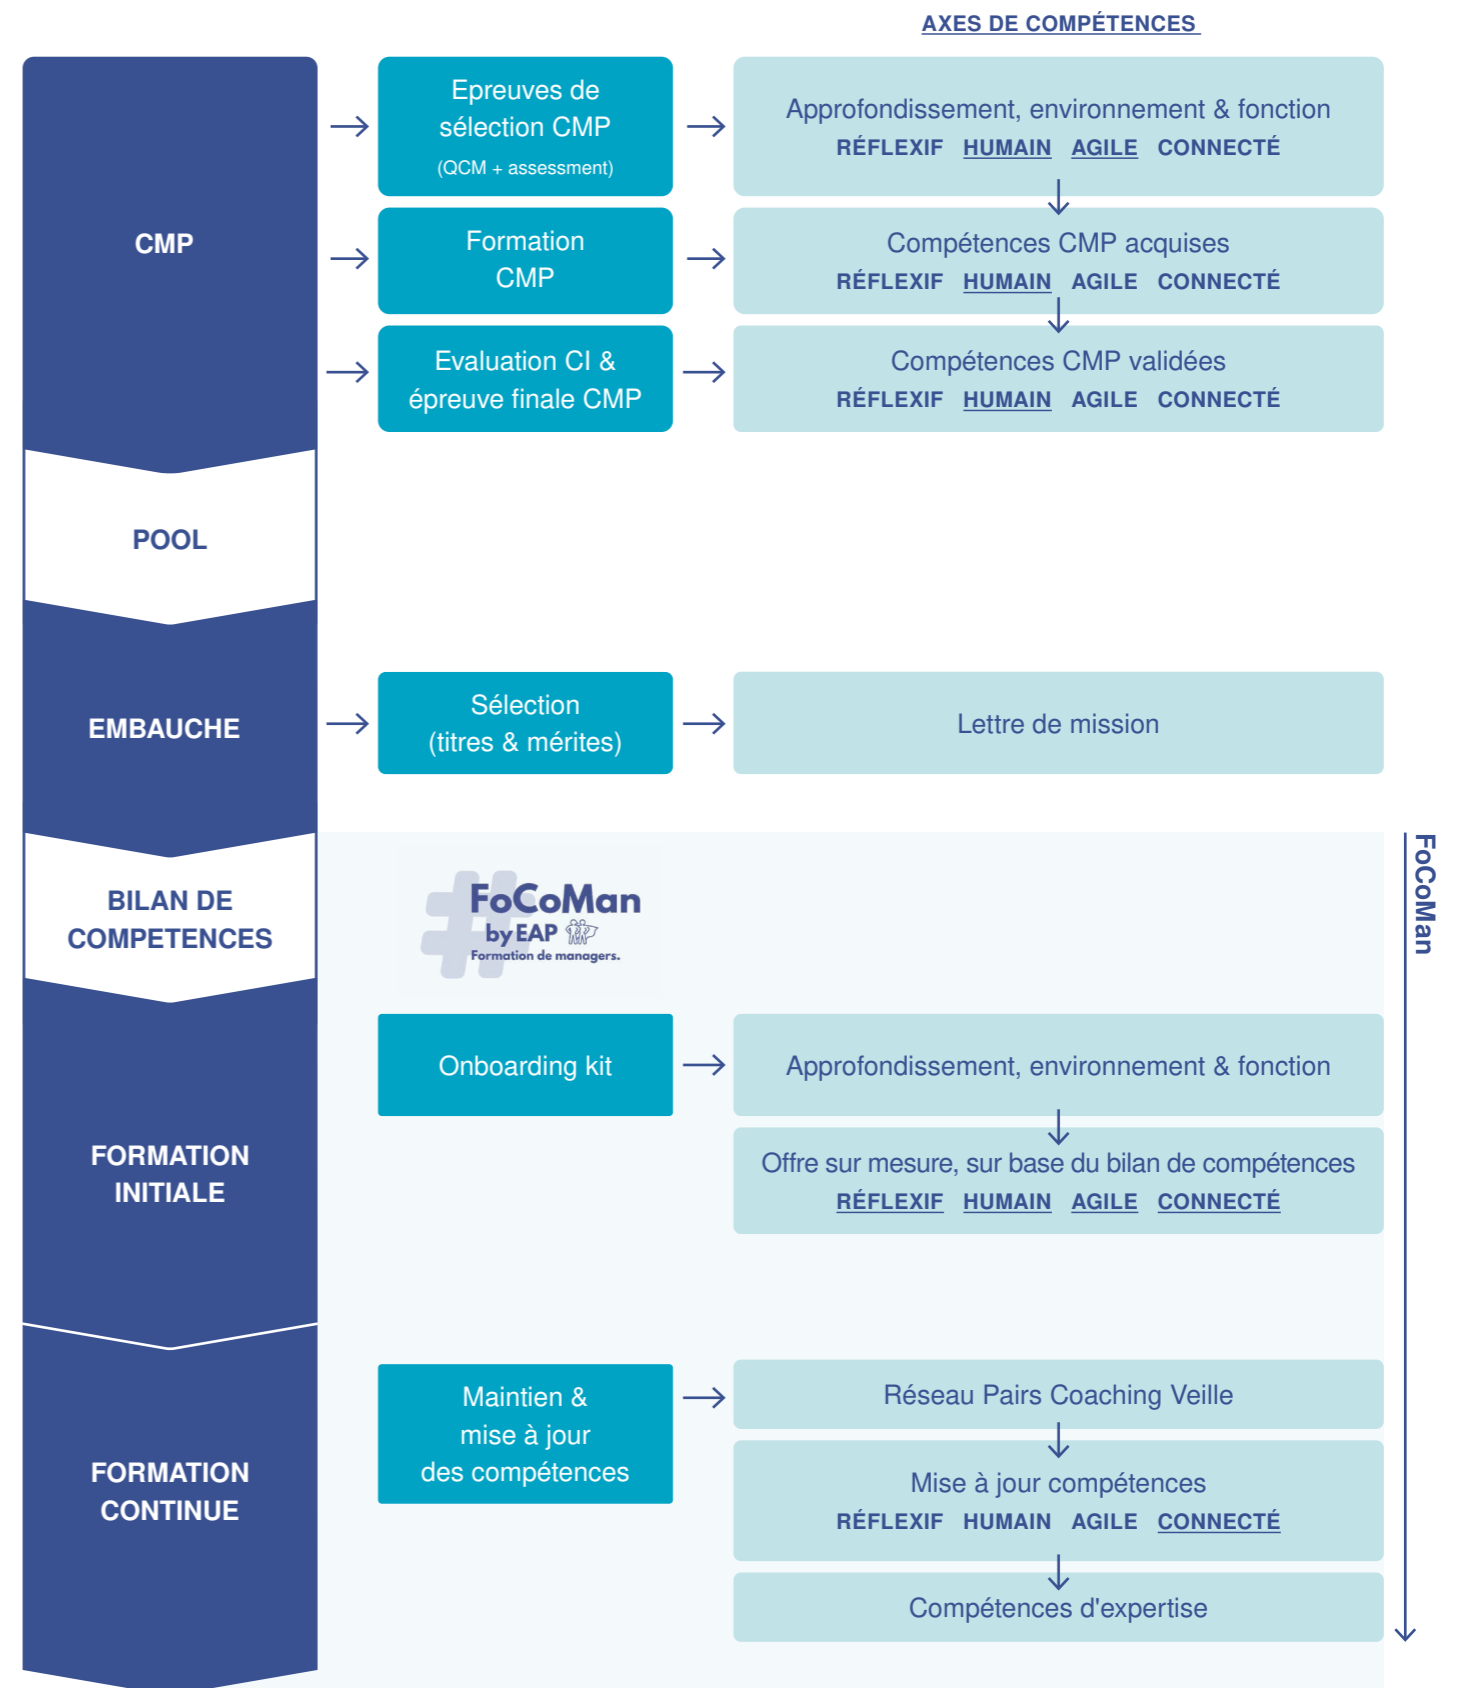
AXES DE COMPÉTENCES

CMP

Epreuves de sélection CMP (QCM + assessment)

Approfondissement, environnement & fonction
RÉFLEXIF HUMAIN AGILE CONNECTÉ

Formation CMP

Compétences CMP acquises
RÉFLEXIF HUMAIN AGILE CONNECTÉ

Evaluation CI & épreuve finale CMP

Compétences CMP validées
RÉFLEXIF HUMAIN AGILE CONNECTÉ

POOL

EMBAUCHE

Sélection (titres & mérites)

Lettre de mission

BILAN DE COMPETENCES

FoCoMan by EAP Formation de managers.

FoCoMan

FORMATION INITIALE

Onboarding kit

Approfondissement, environnement & fonction

Offre sur mesure, sur base du bilan de compétences
RÉFLEXIF HUMAIN AGILE CONNECTÉ

FORMATION CONTINUE

Maintien & mise à jour des compétences

Réseau Pairs Coaching Veille

Mise à jour compétences
RÉFLEXIF HUMAIN AGILE CONNECTÉ

Compétences d'expertise